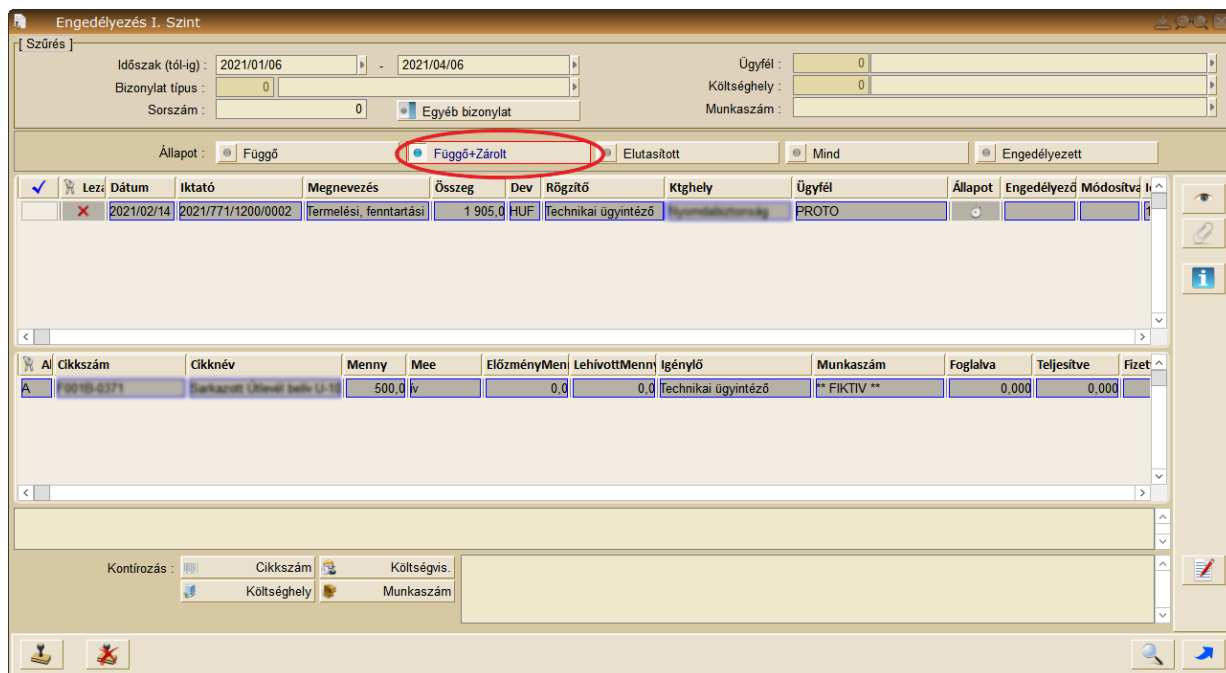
Engedélyezés I. Szint

[ Szűrés ]
Időszak (tól-ig) : 2021/01/06 - 2021/04/06
Bizonylat típus : 0
Sorszám : 0
Egyéb bizonylat
Ügyfél : 0
Költséghely : 0
Munkaszám :

Állapot : Függő | Függő+Zárolt | Elutasított | Mind | Engedélyezett

| ✓ | Leza | Dátum | Iktató | Megnevezés | Összeg | Dev | Rögzítő | Ktghely | Ügyfél | Állapot | Engedélyező | Módosítva |
|---|---|---|---|---|---|---|---|---|---|---|---|---|
| | ✕ | 2021/02/14 | 2021/771/1200/0002 | Termelési, fenntartási | 1 905,0 | HUF | Technikai ügyintéző | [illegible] | PROTO | | | |

| Al | Cikkszám | Cikknév | Menny | Mee | ElőzményMen | LehívottMenny | Igénylő | Munkaszám | Foglalva | Teljesítve | Fizet |
|---|---|---|---|---|---|---|---|---|---|---|---|
| A | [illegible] | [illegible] | 500,0 | ív | 0,0 | 0,0 | Technikai ügyintéző | ** FIKTIV ** | 0,000 | 0,000 | |

Kontírozás : Cikkszám | Költségvis. | Költséghely | Munkaszám